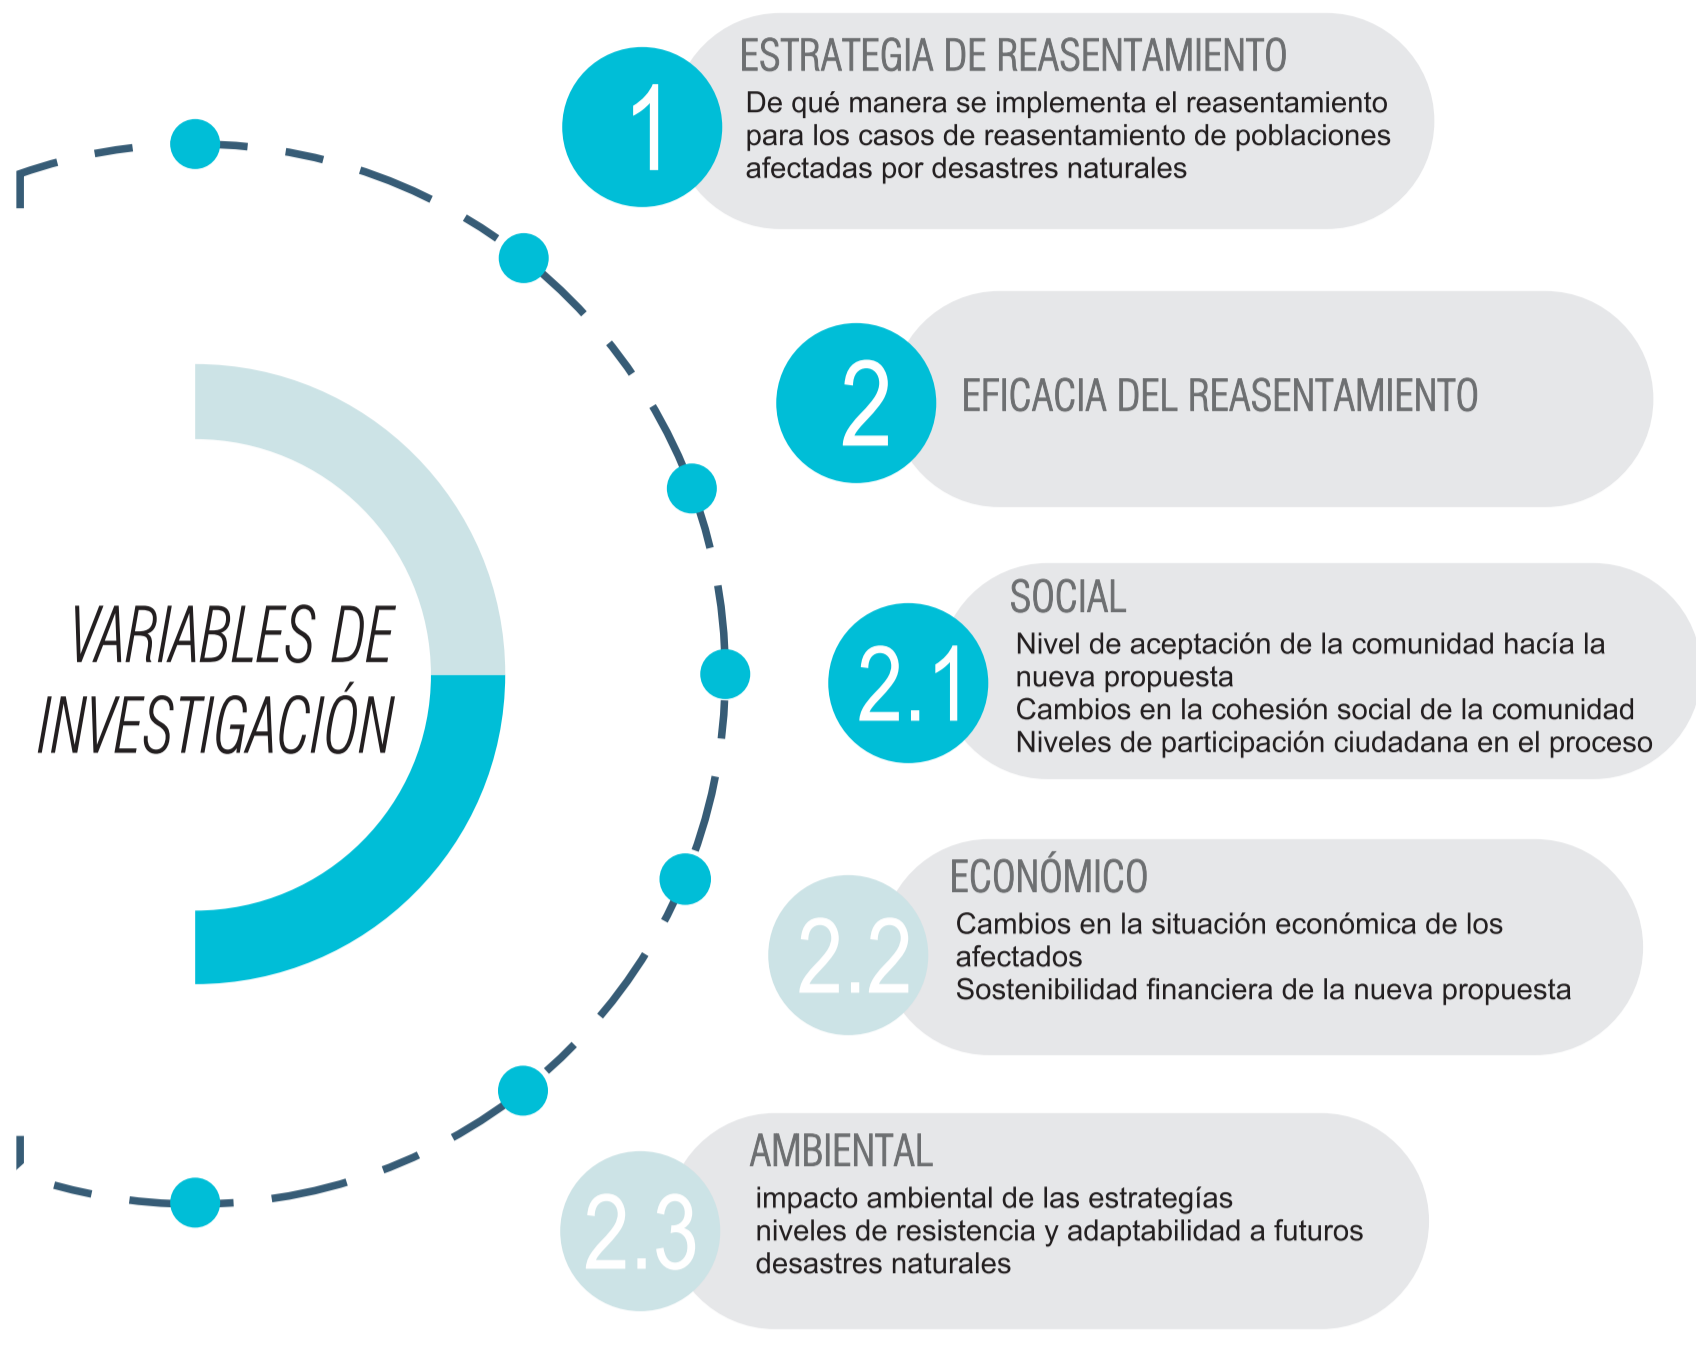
VARIABLES DE INVESTIGACIÓN

1
ESTRATEGIA DE REASENTAMIENTO
De qué manera se implementa el reasentamiento para los casos de reasentamiento de poblaciones afectadas por desastres naturales

2
EFICACIA DEL REASENTAMIENTO

2.1
SOCIAL
Nivel de aceptación de la comunidad hacía la nueva propuesta
Cambios en la cohesión social de la comunidad
Niveles de participación ciudadana en el proceso

2.2
ECONÓMICO
Cambios en la situación económica de los afectados
Sostenibilidad financiera de la nueva propuesta

2.3
AMBIENTAL
impacto ambiental de las estrategías
niveles de resistencia y adaptabilidad a futuros desastres naturales